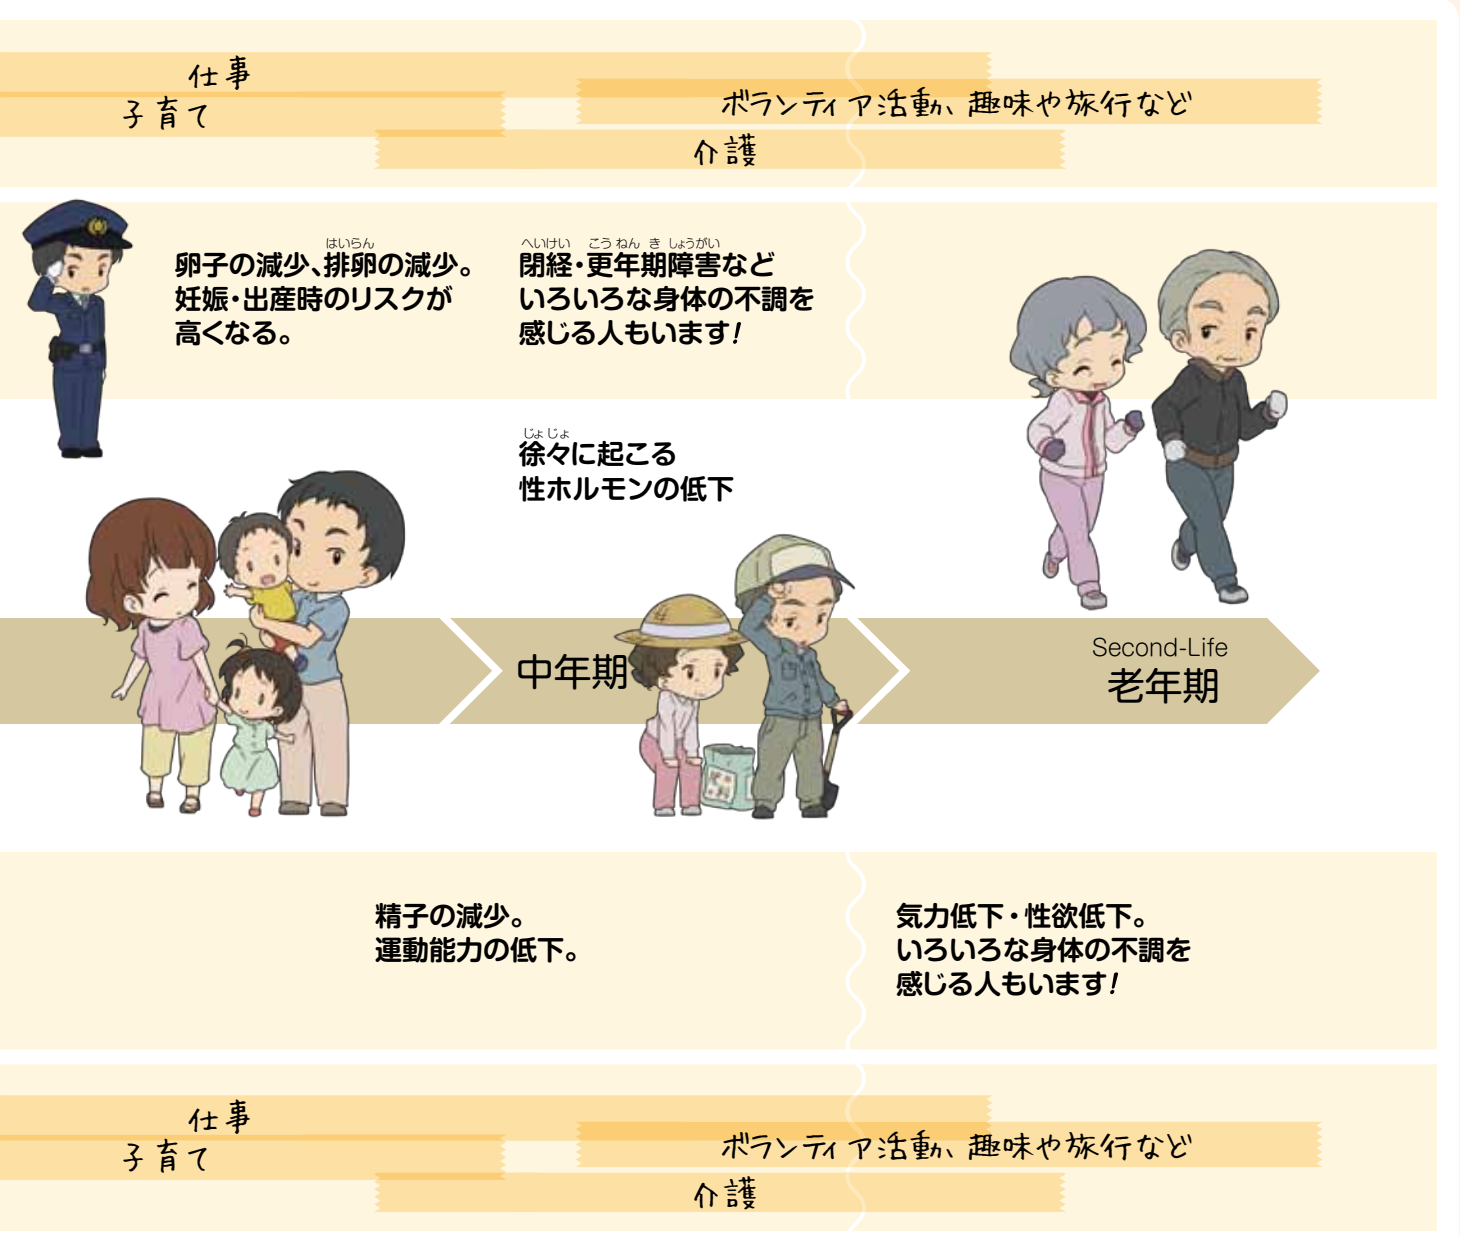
仕事
子育て
ボランティア活動、趣味や旅行など
介護

卵子の減少、排卵の減少。妊娠・出産時のリスクが高くなる。

閉経・更年期障害などいろいろな身体の不調を感じる人もいます！

徐々に起こる性ホルモンの低下

中年期

Second-Life
老年期

精子の減少。運動能力の低下。

気力低下・性欲低下。いろいろな身体の不調を感じる人もいます！

仕事
子育て
ボランティア活動、趣味や旅行など
介護